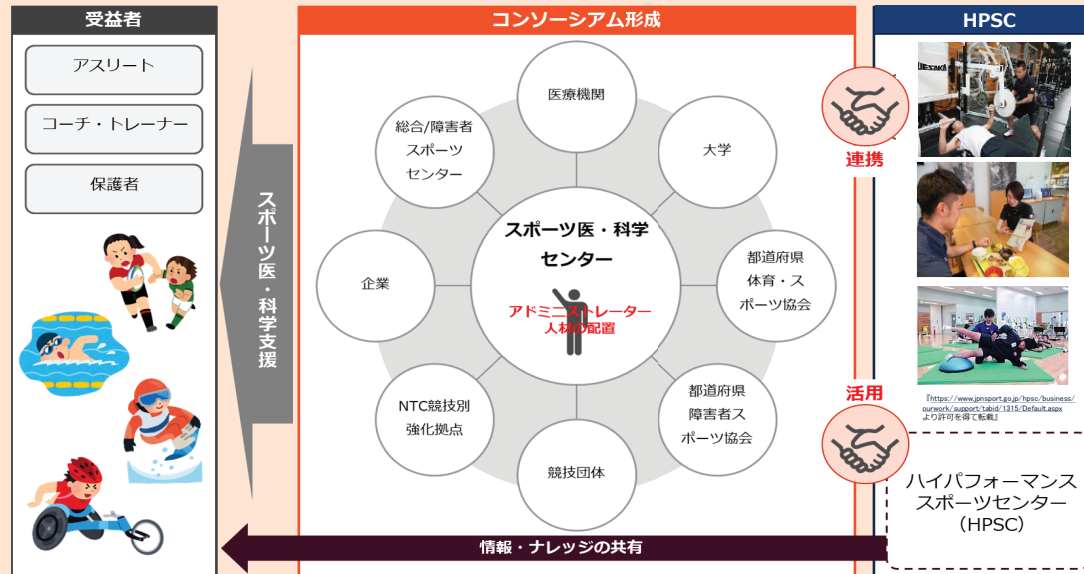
受益者

アスリート

コーチ・トレーナー

保護者

スポーツ医・科学支援

コンソーシアム形成

医療機関

大学

総合/障害者スポーツセンター

企業

スポーツ医・科学センター

アドミニストレーター人材の配置

都道府県体育・スポーツ協会

NTC競技別強化拠点

都道府県障害者スポーツ協会

競技団体

情報・ナレッジの共有

HPSC

連携

活用

『https://www.jpnsport.go.jp/hpsc/business/ourwork/support/tabid/1315/Default.aspx より許可を得て転載』

ハイパフォーマンススポーツセンター（HPSC）